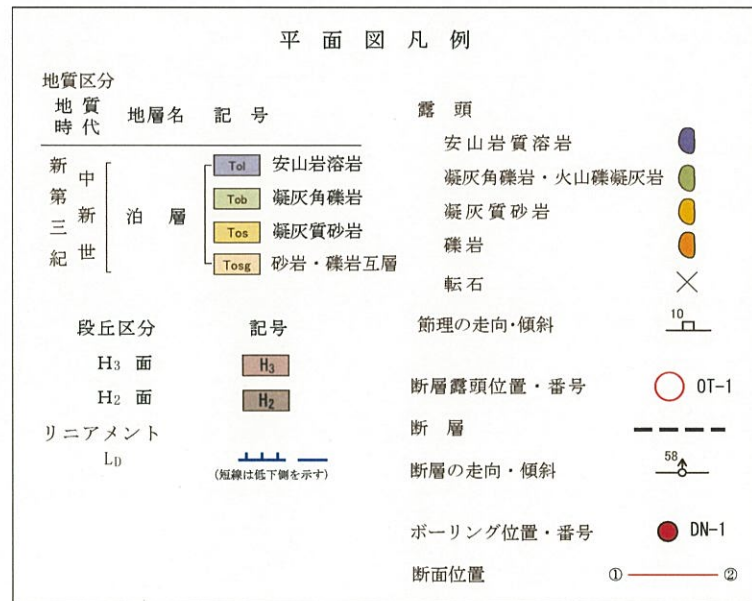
平 面 図 凡 例

地質区分

| 地質時代 | | 地層名 | 記 号 | |
|---|---|---|---|---|
| 新第三紀 | 中新世 | 泊 層 | Tol | 安山岩溶岩 |
| | | | Tob | 凝灰角礫岩 |
| | | | Tos | 凝灰質砂岩 |
| | | | Tosg | 砂岩・礫岩互層 |

段丘区分 記号
$H_3$ 面 $H_3$
$H_2$ 面 $H_2$
リニアメント
$L_D$
(短線は低下側を示す)

露 頭
安山岩質溶岩
凝灰角礫岩・火山礫凝灰岩
凝灰質砂岩
礫岩
転石
節理の走向・傾斜 10
断層露頭位置・番号 OT-1
断 層
断層の走向・傾斜 58
ボーリング位置・番号 DN-1
断面位置 ① ②